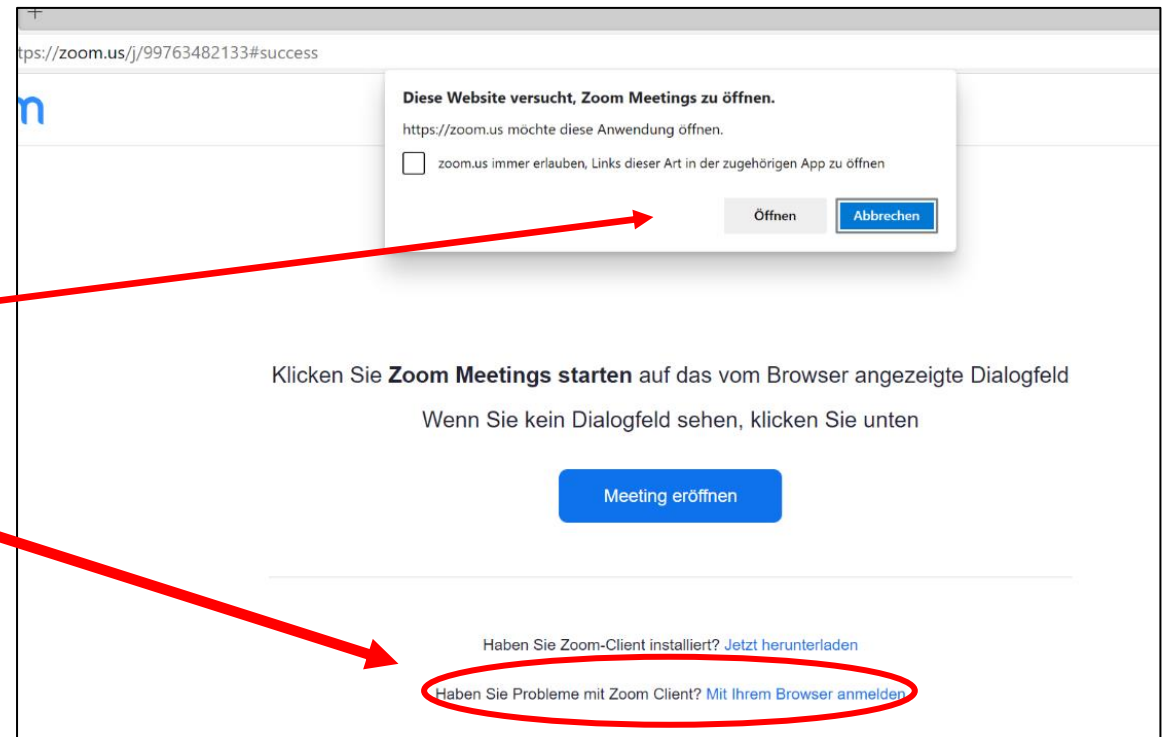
tps://zoom.us/j/99763482133#success

m

Diese Website versucht, Zoom Meetings zu öffnen.

https://zoom.us möchte diese Anwendung öffnen.

zoom.us immer erlauben, Links dieser Art in der zugehörigen App zu öffnen

Öffnen Abbrechen

Klicken Sie **Zoom Meetings starten** auf das vom Browser angezeigte Dialogfeld

Wenn Sie kein Dialogfeld sehen, klicken Sie unten

Meeting eröffnen

Haben Sie Zoom-Client installiert? Jetzt herunterladen

Haben Sie Probleme mit Zoom Client? Mit Ihrem Browser anmelden